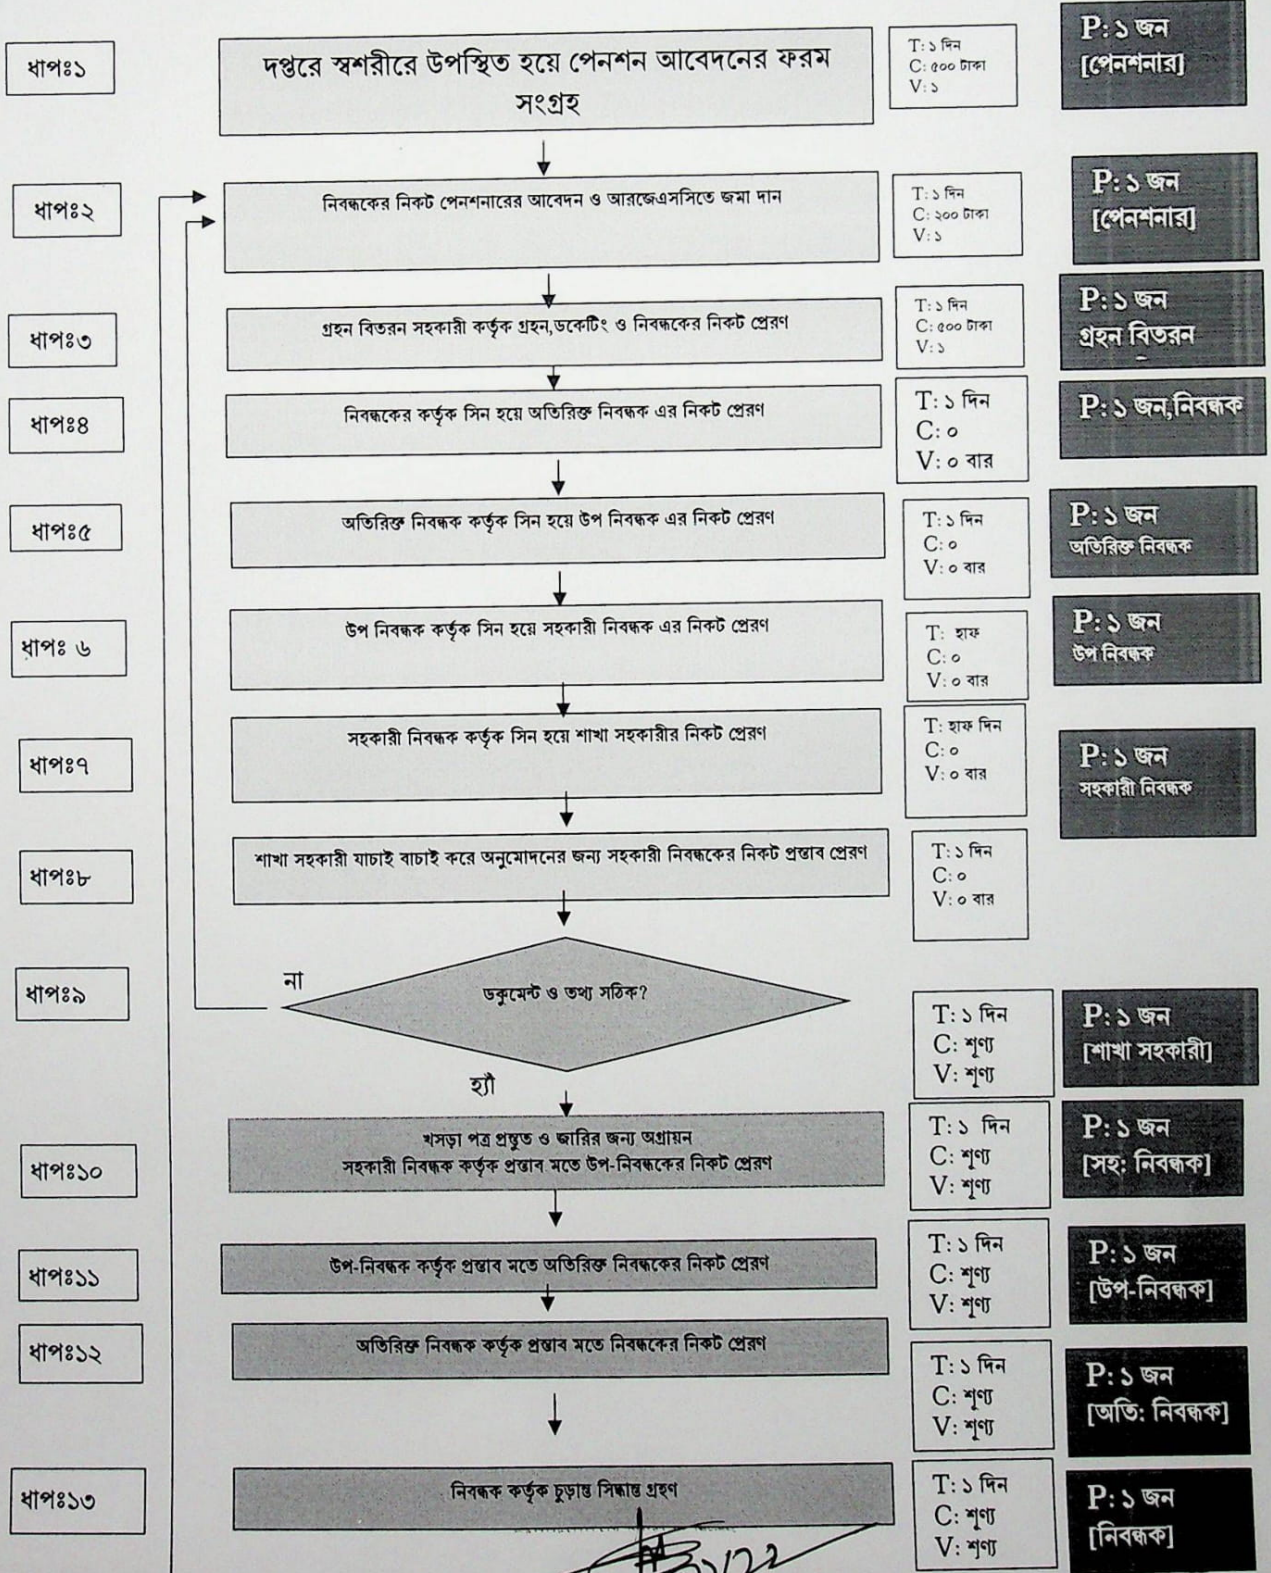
ধাপঃ১

দপ্তরে স্বশরীরে উপস্থিত হয়ে পেনশন আবেদনের ফরম সংগ্রহ

T: ১ দিন
C: ৫০০ টাকা
V: ১

P: ১ জন
[পেনশনার]

ধাপঃ২

নিবন্ধকের নিকট পেনশনারের আবেদন ও আরজেএসসিতে জমা দান

T: ১ দিন
C: ২০০ টাকা
V: ১

P: ১ জন
[পেনশনার]

ধাপঃ৩

গ্রহন বিতরন সহকারী কর্তৃক গ্রহন,ডকেটিং ও নিবন্ধকের নিকট প্রেরণ

T: ১ দিন
C: ৫০০ টাকা
V: ১

P: ১ জন
গ্রহন বিতরন

ধাপঃ৪

নিবন্ধকের কর্তৃক সিন হয়ে অতিরিক্ত নিবন্ধক এর নিকট প্রেরণ

T: ১ দিন
C: ০
V: ০ বার

P: ১ জন,নিবন্ধক

ধাপঃ৫

অতিরিক্ত নিবন্ধক কর্তৃক সিন হয়ে উপ নিবন্ধক এর নিকট প্রেরণ

T: ১ দিন
C: ০
V: ০ বার

P: ১ জন
অতিরিক্ত নিবন্ধক

ধাপঃ ৬

উপ নিবন্ধক কর্তৃক সিন হয়ে সহকারী নিবন্ধক এর নিকট প্রেরণ

T: হাফ
C: ০
V: ০ বার

P: ১ জন
উপ নিবন্ধক

ধাপঃ৭

সহকারী নিবন্ধক কর্তৃক সিন হয়ে শাখা সহকারীর নিকট প্রেরণ

T: হাফ দিন
C: ০
V: ০ বার

P: ১ জন
সহকারী নিবন্ধক

ধাপঃ৮

শাখা সহকারী যাচাই বাচাই করে অনুমোদনের জন্য সহকারী নিবন্ধকের নিকট প্রস্তাব প্রেরণ

T: ১ দিন
C: ০
V: ০ বার

ধাপঃ৯

না

ডকুমেন্ট ও তথ্য সঠিক?

T: ১ দিন
C: শূণ্য
V: শূণ্য

P: ১ জন
[শাখা সহকারী]

হ্যাঁ

খসড়া পত্র প্রস্তুত ও জারির জন্য অগ্রায়ন
সহকারী নিবন্ধক কর্তৃক প্রস্তাব মতে উপ-নিবন্ধকের নিকট প্রেরণ

ধাপঃ১০

T: ১ দিন
C: শূণ্য
V: শূণ্য

P: ১ জন
[সহ: নিবন্ধক]

ধাপঃ১১

উপ-নিবন্ধক কর্তৃক প্রস্তাব মতে অতিরিক্ত নিবন্ধকের নিকট প্রেরণ

T: ১ দিন
C: শূণ্য
V: শূণ্য

P: ১ জন
[উপ-নিবন্ধক]

ধাপঃ১২

অতিরিক্ত নিবন্ধক কর্তৃক প্রস্তাব মতে নিবন্ধকের নিকট প্রেরণ

T: ১ দিন
C: শূণ্য
V: শূণ্য

P: ১ জন
[অতি: নিবন্ধক]

ধাপঃ১৩

নিবন্ধক কর্তৃক চূড়ান্ত সিদ্ধান্ত গ্রহণ

T: ১ দিন
C: শূণ্য
V: শূণ্য

P: ১ জন
[নিবন্ধক]

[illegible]/22